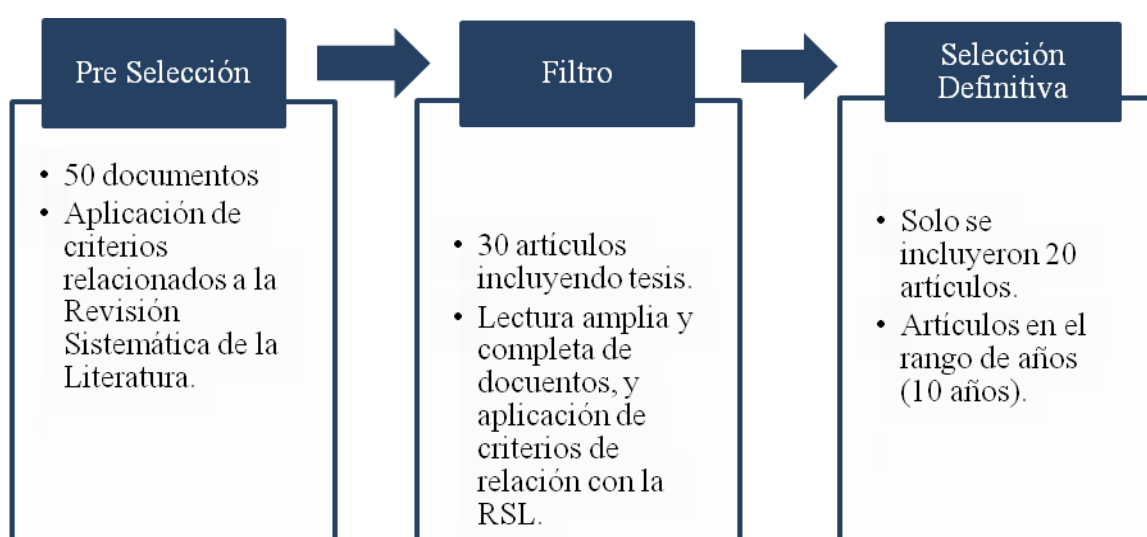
Pre Selección

• 50 documentos
• Aplicación de criterios relacionados a la Revisión Sistemática de la Literatura.

Filtro

• 30 artículos incluyendo tesis.
• Lectura amplia y completa de docuentos, y aplicación de criterios de relación con la RSL.

Selección Definitiva

• Solo se incluyeron 20 artículos.
• Artículos en el rango de años (10 años).